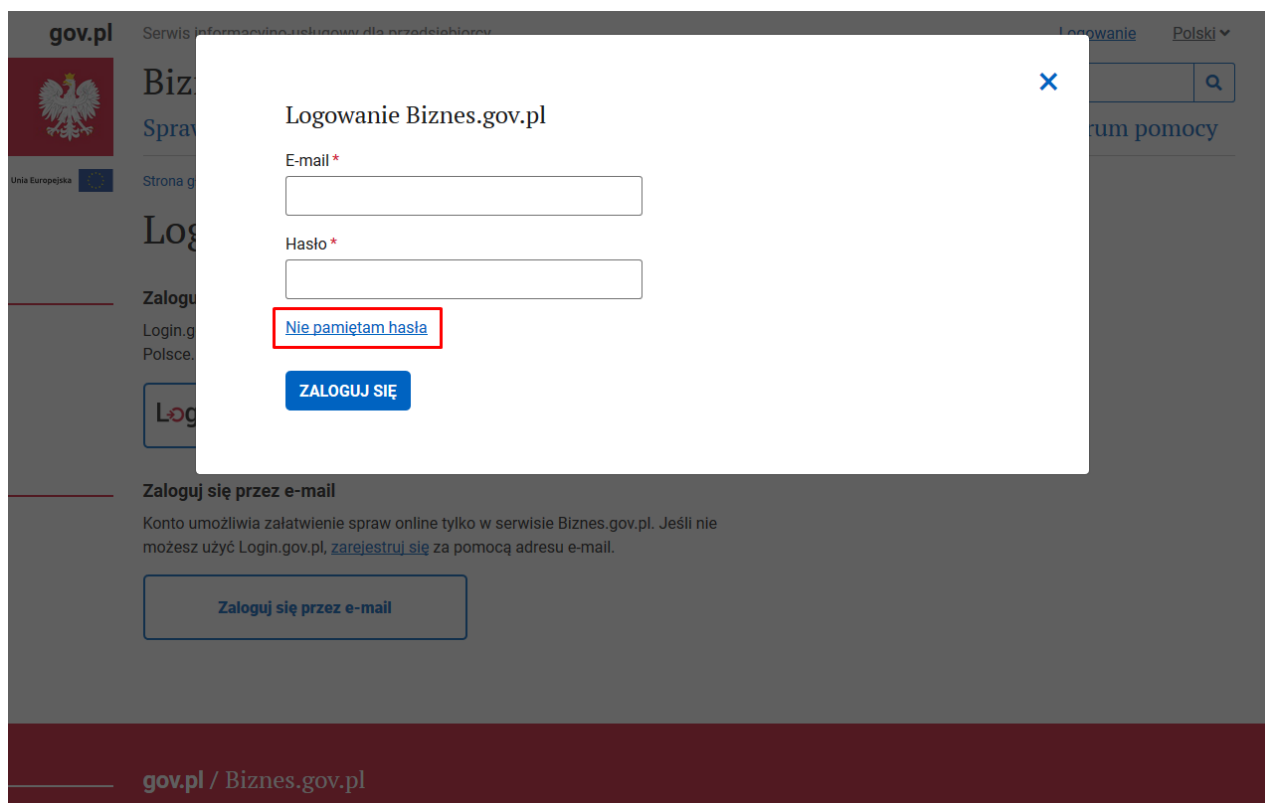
gov.pl Serwis informacyjno-usługowy dla przedsiębiorcy

Logowanie Polski

Biz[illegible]

Spraw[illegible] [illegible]rum pomocy

Unia Europejska

Strona g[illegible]

Log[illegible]

Zalogu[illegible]

Login.g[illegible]
Polsce.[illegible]

L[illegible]g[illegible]

Logowanie Biznes.gov.pl

E-mail *

Hasło *

Nie pamiętam hasła

ZALOGUJ SIĘ

×

Zaloguj się przez e-mail

Konto umożliwia załatwienie spraw online tylko w serwisie Biznes.gov.pl. Jeśli nie możesz użyć Login.gov.pl, zarejestruj się za pomocą adresu e-mail.

Zaloguj się przez e-mail

gov.pl / Biznes.gov.pl